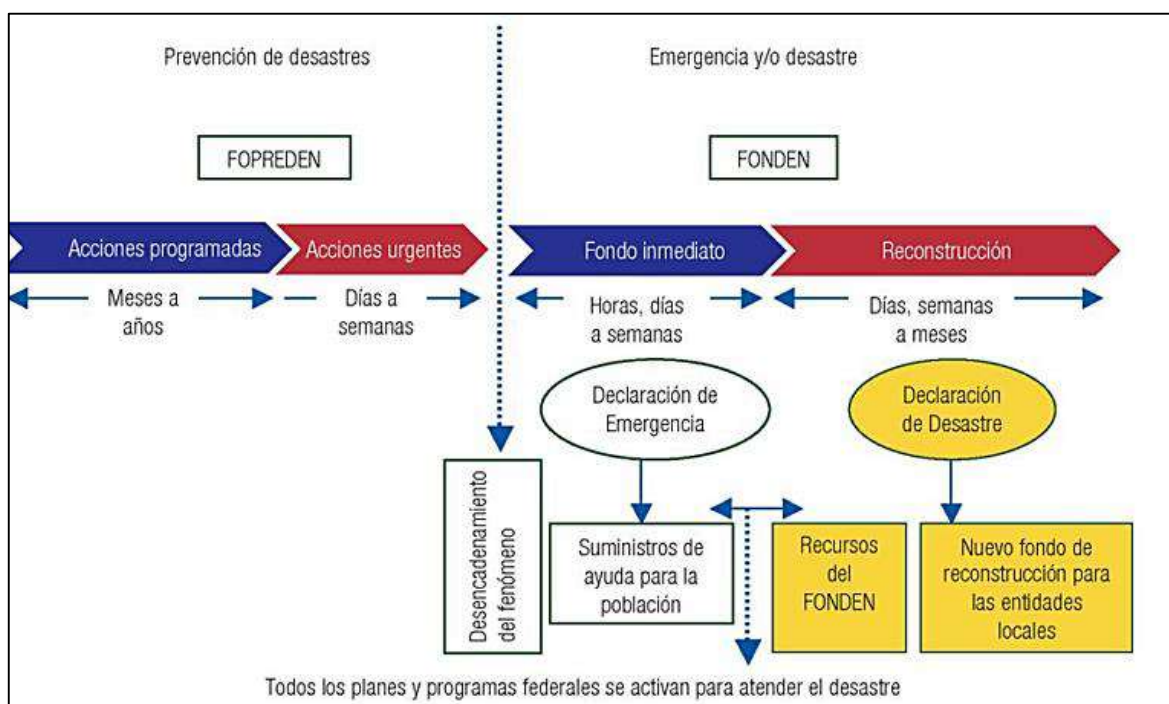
Prevención de desastres

Emergencia y/o desastre

FOPREDEN

FONDEN

Acciones programadas

Acciones urgentes

Fondo inmediato

Reconstrucción

Meses a años

Días a semanas

Horas, días a semanas

Días, semanas a meses

Declaración de Emergencia

Declaración de Desastre

Desencadenamiento del fenómeno

Suministros de ayuda para la población

Recursos del FONDEN

Nuevo fondo de reconstrucción para las entidades locales

Todos los planes y programas federales se activan para atender el desastre